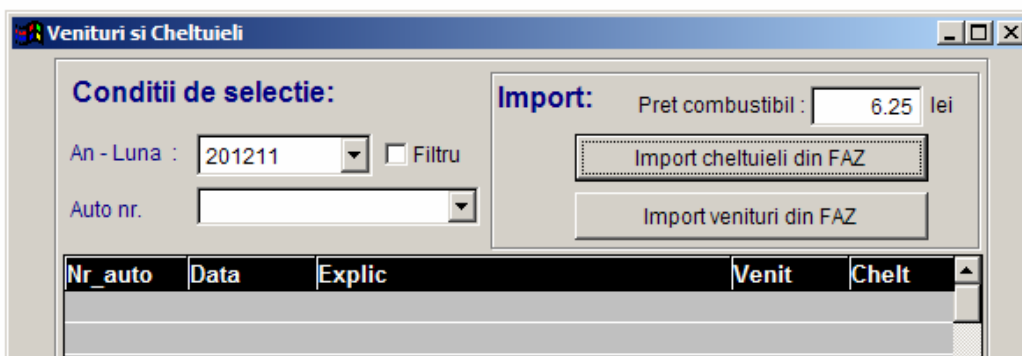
Venituri si Cheltuieli

Conditii de selectie:

An - Luna : 201211 Filtru

Auto nr.

Import:

Pret combustibil : 6.25 lei

Import cheltuieli din FAZ

Import venituri din FAZ

| Nr_auto | Data | Explic | Venit | Chelt |
|---|---|---|---|---|
| | | | | |
| | | | | |